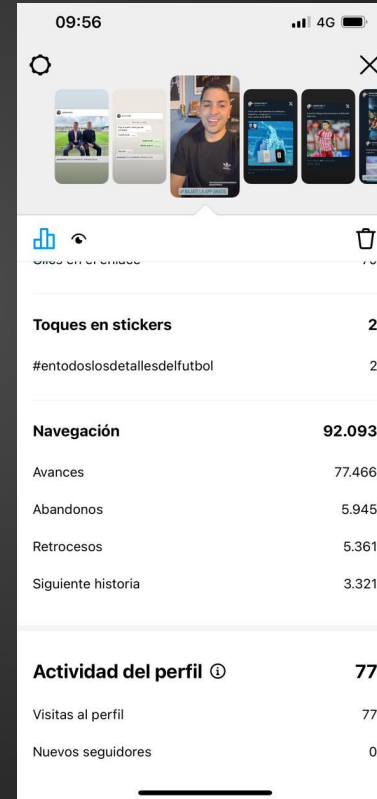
09:56 4G

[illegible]

Toques en stickers 2

#entodoslosdetallesdelfutbol 2

Navegación 92.093

Avances 77.466

Abandonos 5.945

Retrocesos 5.361

Siguiente historia 3.321

Actividad del perfil ⓘ 77

Visitas al perfil 77

Nuevos seguidores 0